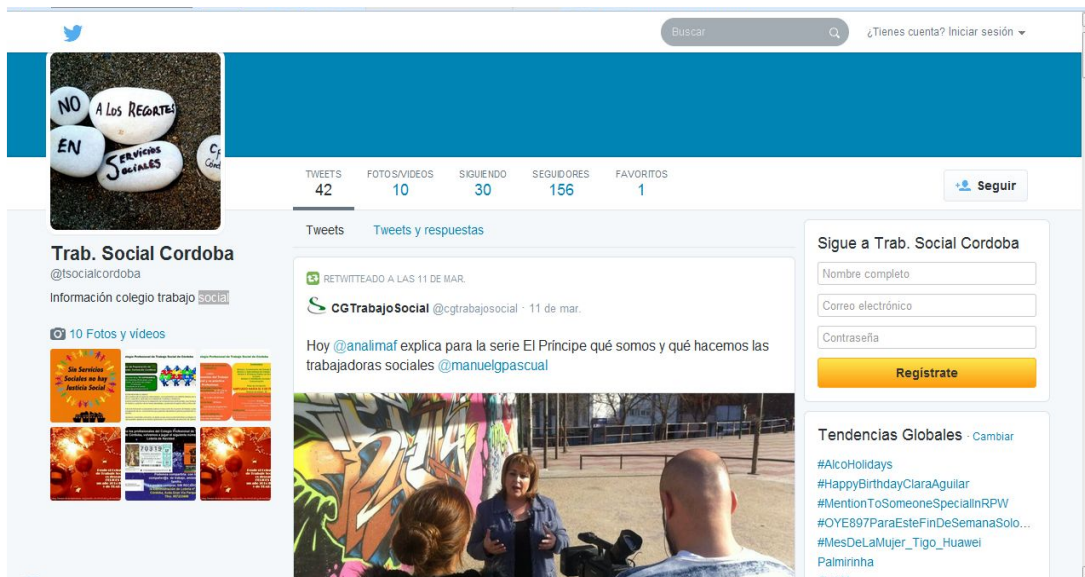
Buscar

¿Tienes cuenta? Iniciar sesión

NO A LOS RECORTES EN SERVICIOS SOCIALES

TWEETS 42
FOTOS/VIDEOS 10
SIGUIENDO 30
SEGUIDORES 156
FAVORITOS 1

Seguir

Trab. Social Cordoba
@tsocialcordoba
Información colegio trabajo social

10 Fotos y videos

Sin Servicios Sociales no hay Justicia Social

Tweets
Tweets y respuestas

RETWITTEADO A LAS 11 DE MAR.

CGTrabajoSocial @cgtrabajosocial · 11 de mar.

Hoy @analimaf explica para la serie El Príncipe qué somos y qué hacemos las trabajadoras sociales @manuelgpascual

Sigue a Trab. Social Cordoba
Nombre completo
Correo electrónico
Contraseña
Regístrate

Tendencias Globales · Cambiar
#AlcoHolidays
#HappyBirthdayClaraAguilar
#MentionToSomeoneSpecialInRPW
#OYE897ParaEsteFinDeSemanaSolo...
#MesDeLaMujer_Tigo_Huawei
Palmirinha